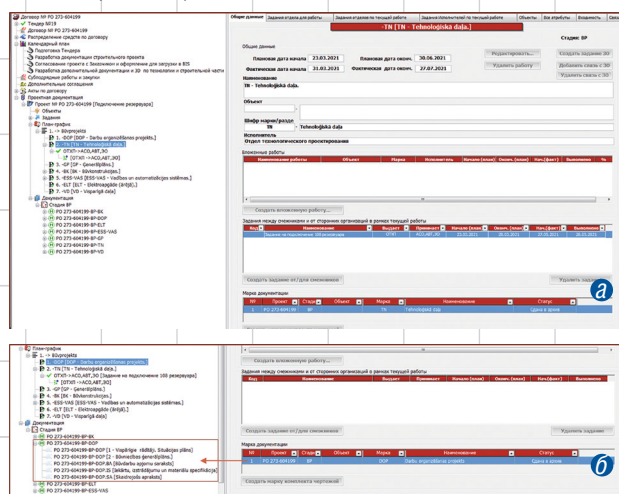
Договор № PO 273-604199
Ticket №19
Договор № PO 273-604199
Распределение средств по договору
Календарный план
Подготовка Тендера
Разработка документации строительного проекта
Согласование проекта с Заказчиком и оформление для загрузки в BIS
Разработка дополнительной документации и 3D по технологии и строительной части
Дополнительные соглашения
Акты по договору
Проектная документация
Проект № PO 273-604199 [Подключение резервуара]
Объекты
Задания
План-график
1. -> Būvprojekta
1. -DOP [DOP - Darbu organizēšanas projekts.]
2. -TN [TN - Tehnoloģiskā daļa.]
OTKП ->ACD,ABT,ЭО
OTKП ->ACD,ABT,ЭО
3. -GP [GP - Ģenerālplāns.]
4. -BK [BK - Būvkonstrukcijas.]
5. -ESS-VAS [ESS-VAS - Vadības un automatizācijas sistēmas.]
6. -ELT [ELT - Elektroapgāde (ārēji).]
7. -VD [VD - Vispārīgā daļa]
Документация
Стадия BP
PO 273-604199-BP-BK
PO 273-604199-BP-DOP
PO 273-604199-BP-ELT
PO 273-604199-BP-ESS-VAS
PO 273-604199-BP-GP
PO 273-604199-BP-TN
PO 273-604199-BP-VD

Общие данные | Задание отдела для работы | Задание отделам по текущей работе | Задания исполнителей по текущей работе | Объекты | Вх.атрибуты | Вход.связь
-TN [TN - Tehnoloģiskā daļa.]
Стадия: BP
Общие данные
Плановая дата начала 23.03.2021 | Плановая дата оконч. 30.06.2021 | Редактировать... | Создать задание ЭО
Фактическая дата начала 31.03.2021 | Фактическая дата оконч. 27.07.2021 | Удалить работу | Добавить связь с ЭО | Удалить связь с ЭО
Наименование
TN - Tehnoloģiskā daļa
Объект
Шифр марки/раздела
TN | Tehnoloģiskā daļa
Исполнитель
Отдел технологического проектирования
Вложенные работы
Наименование работы | Объект | Марка | Исполнитель | Начало (план) | Окончание (план) | Начало (факт) | Окончание (факт)
Создать вложенную работу...
Задания между смежниками и от сторонних организаций в рамках текущей работы
Код | Наименование | Объект | Выдает | Принимает | Начало (план) | Оконч. (план) | Нач.(факт) | Выполнено
1 | Задание на подключение 300 резервуара | | OTKП | ACD,ABT,ЭО | 31.03.2021 | 30.04.2021 | 31.03.2021 | 04.05.2021
Создать задание от/для смежников | Удалить задание
Марки документации
№ | Проект | Стадия | Объект | Марка | Наименование | Статус
1 | PO 273-604199 | BP | | TN | Tehnoloģiskā daļa | Сдана в архив
a

План-график
1. -> Būvprojekta
1. -DOP [DOP - Darbu organizēšanas projekts.]
2. -TN [TN - Tehnoloģiskā daļa.]
OTKП ->ACD,ABT,ЭО [Задание на подключение 300 резервуара]
OTKП ->ACD,ABT,ЭО
3. -GP [GP - Ģenerālplāns.]
4. -BK [BK - Būvkonstrukcijas.]
5. -ESS-VAS [ESS-VAS - Vadības un automatizācijas sistēmas.]
6. -ELT [ELT - Elektroapgāde (ārēji).]
7. -VD [VD - Vispārīgā daļa]
Документация
Стадия BP
PO 273-604199-BP-BK
PO 273-604199-BP-DOP
PO 273-604199-BP-DOP [1 - Vispārīgie rādītāji. Situācijas plāns]
PO 273-604199-BP-DOP [2 - Būvniecības ģenerālplāns.]
PO 273-604199-BP-DOP [3 - Būvdarbu apjomu saraksts]
PO 273-604199-BP-DOP [4 - Iekārtu, izstrādājumu un materiālu specifikācija]
PO 273-604199-BP-DOP [5 - Skaidrojošs apraksts]
PO 273-604199-BP-ELT
PO 273-604199-BP-ESS-VAS

Создать вложенную работу...
Задания между смежниками и от сторонних организаций в рамках текущей работы
Код | Наименование | Объект | Выдает | Принимает | Начало (план) | Оконч. (план) | Нач.(факт) | Выполнено
Создать задание от/для смежников | Удалить задание
Марки документации
№ | Проект | Стадия | Объект | Марка | Наименование | Статус
1 | PO 273-604199 | BP | | DOP | Darbu organizēšanas projekts | Сдана в архив
Создать марку комплекта чертежей
б